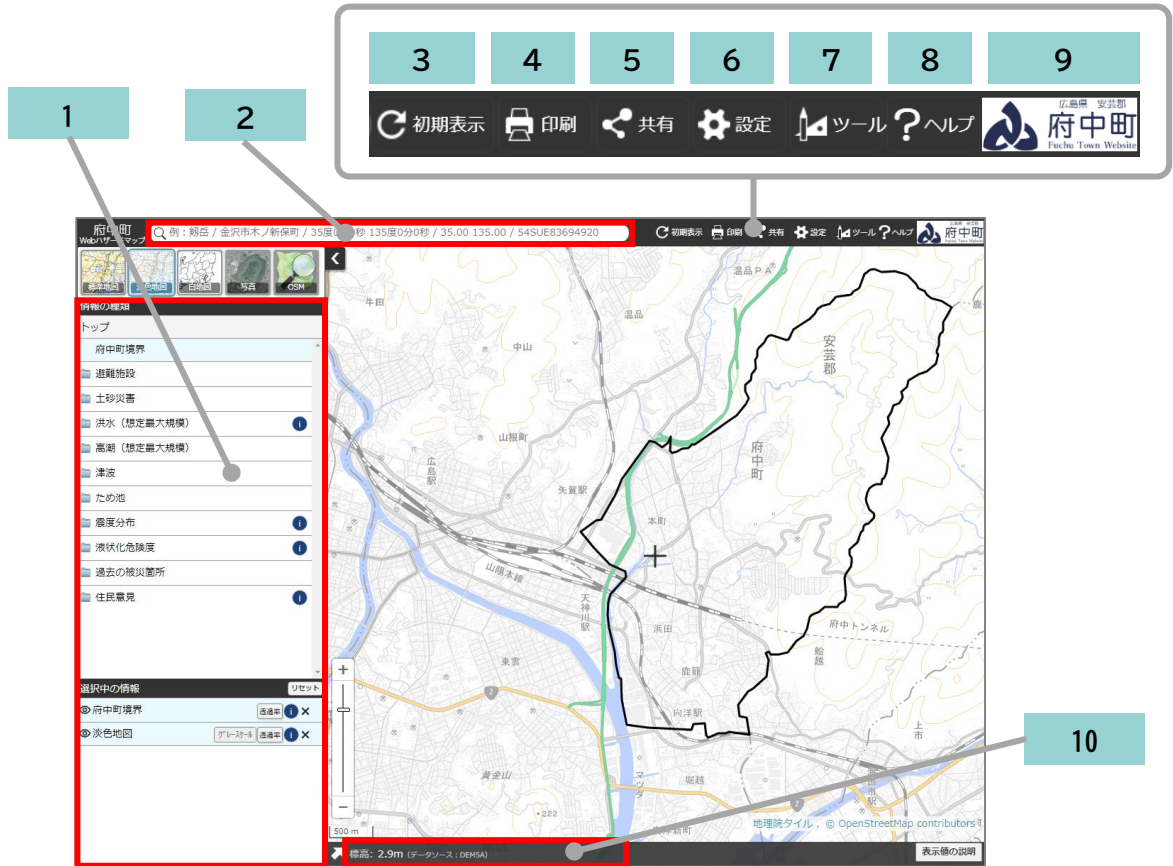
3 4 5 6 7 8 9

初期表示 印刷 共有 設定 ツール ヘルプ 広島県 安芸郡 府中町 Fuchu Town Website

1 2

府中町 Webハザードマップ

例：剱岳 / 金沢市木ノ新保町 / 35度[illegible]秒 135度0分0秒 / 35.00 135.00 / 54SUE83694920

初期表示 印刷 共有 設定 ツール ヘルプ 府中町

標準地図 淡色地図 白地図 写真 OSM

情報の種類

トップ

府中町境界

避難施設

土砂災害

洪水（想定最大規模）

高潮（想定最大規模）

津波

ため池

震度分布

液状化危険度

過去の被災箇所

住民意見

選択中の情報 リセット

府中町境界 透過率

淡色地図 グレースケール 透過率

温品ＰＡ 牛田 温品 中山 安芸郡 山根町 広島駅 府中町 矢賀駅 本町 山陽本線 天神川駅 浜田 府中トンネル 船越 東雲 鹿籠 向洋駅 上市 黄金山 堀越 マツダ 222 新町

500 m

地理院タイル，© OpenStreetMap contributors

10

標高：2.9m（データソース：DEM5A）

表示値の説明